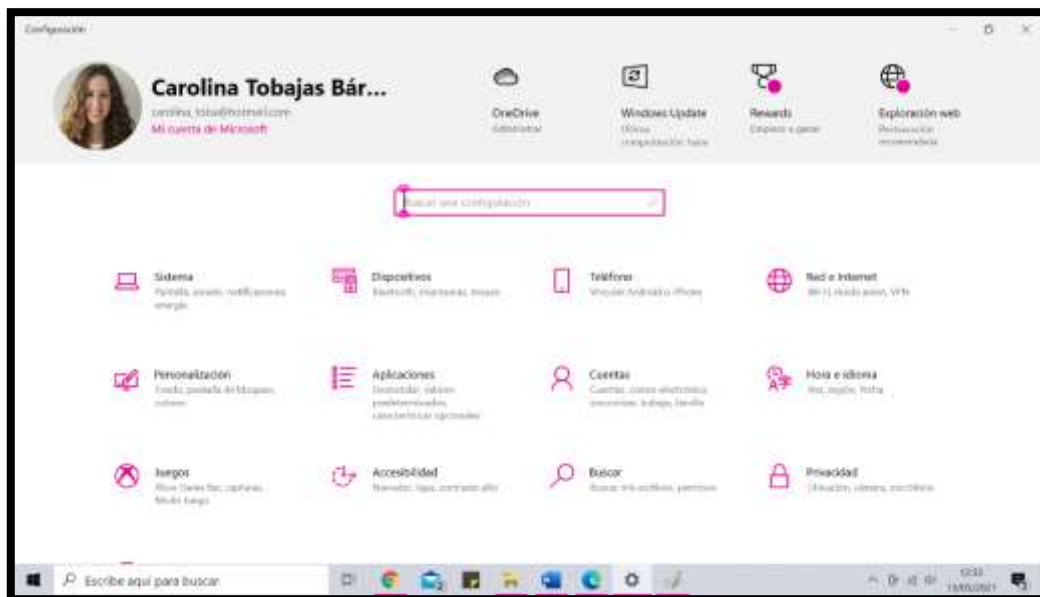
Configuración

Carolina Tobajas Bár...
carolina_tobaj@hotmail.com
Mi cuenta de Microsoft

OneDrive
Administrar

Windows Update
Última comprobación: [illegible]

Rewards
Empiece a ganar

Exploración web
Restauración recomendada

Buscar una configuración

Sistema
Pantalla, sonido, notificaciones, energía

Dispositivos
Bluetooth, impresoras, mouse

Teléfono
Vincular Android o iPhone

Red e Internet
Wi-Fi, modo avión, VPN

Personalización
Fondo, pantalla de bloqueo, colores

Aplicaciones
Desinstalar, valores predeterminados, características opcionales

Cuentas
Cuentas, correo electrónico, sincronizar, trabajo, familia

Hora e idioma
Voz, región, fecha

Juegos
Xbox Game Bar, capturas, Modo Juego

Accesibilidad
Narrador, lupa, contraste alto

Buscar
Buscar mis archivos, permisos

Privacidad
Ubicación, cámara, micrófono

Escribe aquí para buscar

12:33
13/05/2021